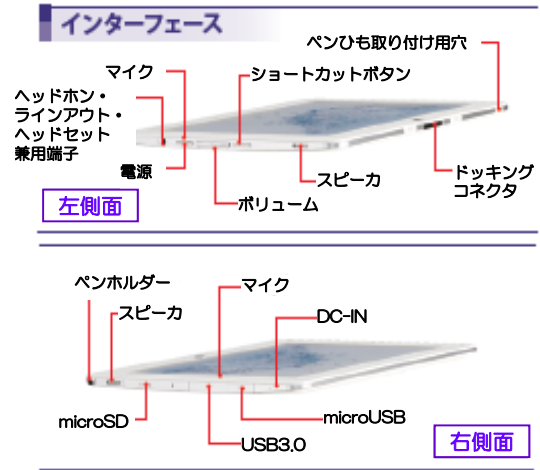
インターフェース

ペンひも取り付け用穴

マイク

ショートカットボタン

ヘッドホン・ラインアウト・ヘッドセット兼用端子

電源

スピーカ

ドッキングコネクタ

左側面

ボリューム

ペンホルダー

マイク

スピーカ

DC-IN

microSD

microUSB

USB3.0

右側面